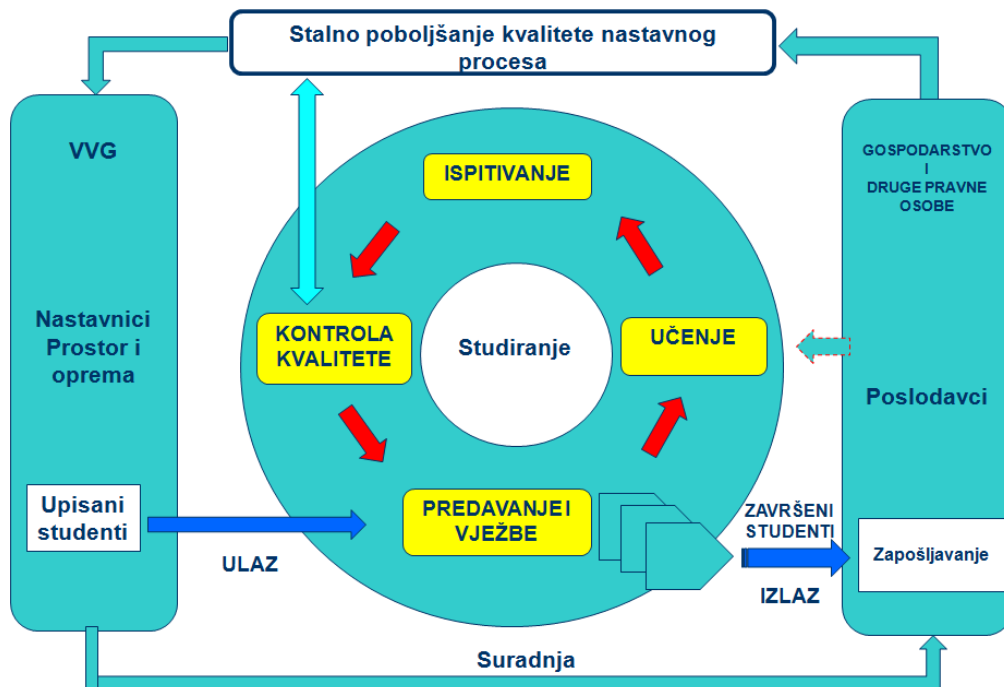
Stalno poboljšanje kvalitete nastavnog procesa

VVG

Nastavnici Prostor i oprema

Upisani studenti

ULAZ

ISPITIVANJE

KONTROLA KVALITETE

Studiranje

UČENJE

PREDAVANJE I VJEŽBE

ZAVRŠENI STUDENTI

IZLAZ

GOSPODARSTVO I DRUGE PRAVNE OSOBE

Poslodavci

Zapošljavanje

Suradnja